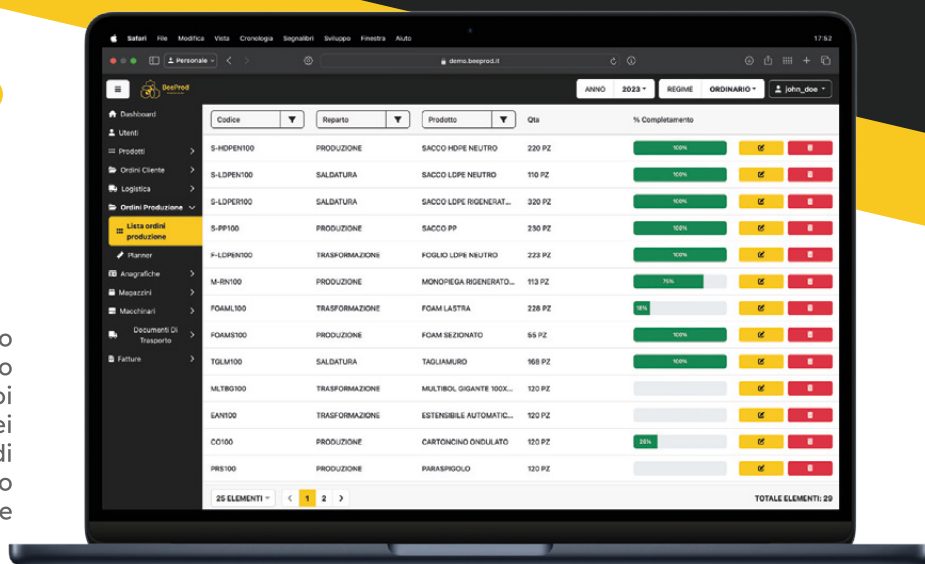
Safari File Modifica Vista Cronologia Segnalibri Sviluppo Finestra Aiuto 17:52

Personale

demo.beeprod.it

BeeProd

ANNO 2023 REGIME ORDINARIO john_doe

Dashboard
Utenti
Prodotti
Ordini Cliente
Logistica
Ordini Produzione
Lista ordini produzione
Planner
Anagrafiche
Magazzini
Macchinari
Documenti Di Trasporto
Fatture

| Codice | Reparto | Prodotto | Qta | % Completamento |
|---|---|---|---|---|
| S-HDPEN100 | PRODUZIONE | SACCO HDPE NEUTRO | 220 PZ | 100% |
| S-LDPEN100 | SALDATURA | SACCO LDPE NEUTRO | 110 PZ | 100% |
| S-LDPER100 | SALDATURA | SACCO LDPE RIGENERAT... | 320 PZ | 100% |
| S-PP100 | PRODUZIONE | SACCO PP | 230 PZ | 100% |
| F-LDPEN100 | TRASFORMAZIONE | FOGLIO LDPE NEUTRO | 223 PZ | 100% |
| M-RN100 | PRODUZIONE | MONOPIEGA RIGENERATO... | 113 PZ | 75% |
| FOAML100 | TRASFORMAZIONE | FOAM LASTRA | 228 PZ | 18% |
| FOAMS100 | PRODUZIONE | FOAM SEZIONATO | 55 PZ | 100% |
| TGLM100 | SALDATURA | TAGLIAMURO | 168 PZ | 100% |
| MLTBG100 | TRASFORMAZIONE | MULTIBOL GIGANTE 100X... | 120 PZ | |
| EAN100 | TRASFORMAZIONE | ESTENSIBILE AUTOMATIC... | 120 PZ | |
| CO100 | PRODUZIONE | CARTONCINO ONDULATO | 120 PZ | 26% |
| PRS100 | PRODUZIONE | PARASPIGOLO | 120 PZ | |

25 ELEMENTI < 1 2 > TOTALE ELEMENTI: 29

o
o
oi
ei
di
o
e